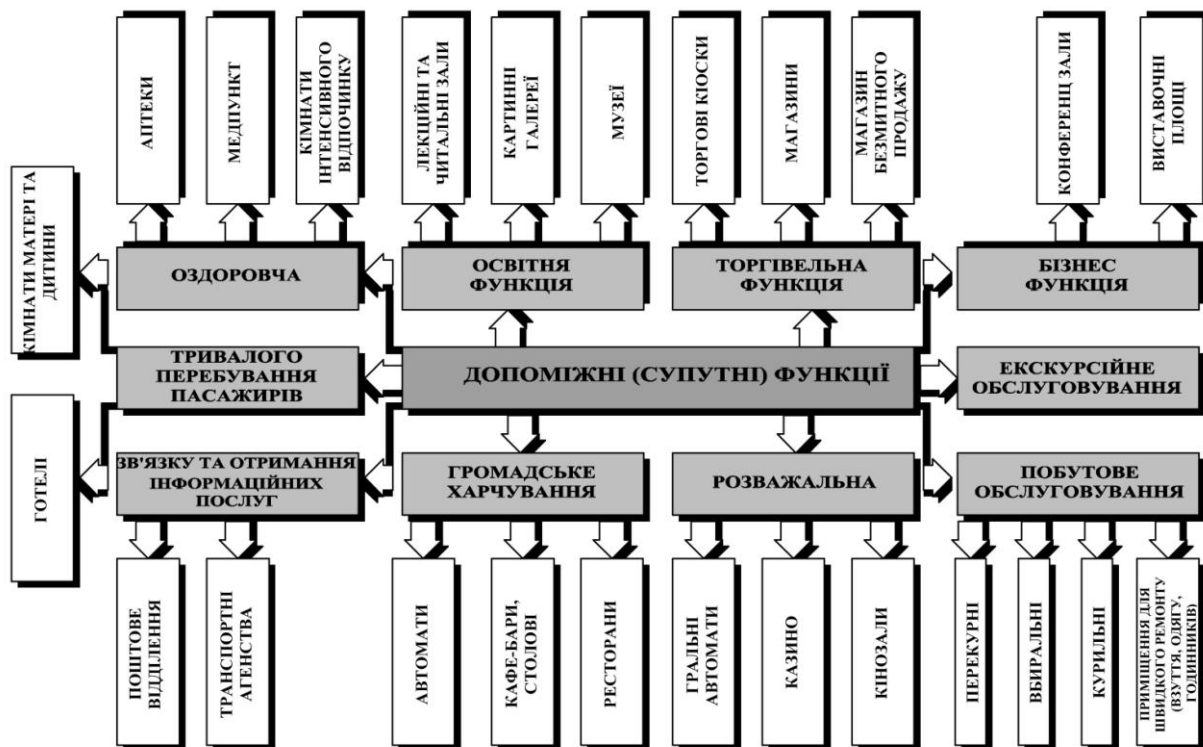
АПТЕКИ

МЕДПУНКТ

КІМНАТИ ІНТЕНСИВНОГО ВІДПОЧИНКУ

ЛЕКЦІЙНІ ТА ЧИТАЛЬНІ ЗАЛИ

КАРТИННІ ГАЛЕРЕЇ

МУЗЕЇ

ТОРГОВІ КІОСКИ

МАГАЗИНИ

МАГАЗИН БЕЗМИТНОГО ПРОДАЖУ

КОНФЕРЕНЦ ЗАЛИ

ВИСТАВОЧНІ ПЛОЩІ

КІМНАТИ МАТЕРІ ТА ДИТИНИ

ОЗДОРОВЧА

ОСВІТНЯ ФУНКЦІЯ

ТОРГІВЕЛЬНА ФУНКЦІЯ

БІЗНЕС ФУНКЦІЯ

ТРИВАЛОГО ПЕРЕБУВАННЯ ПАСАЖИРІВ

ДОПОМІЖНІ (СУПУТНІ) ФУНКЦІЇ

ЕКСКУРСІЙНЕ ОБСЛУГОВУВАННЯ

ГОТЕЛІ

ЗВ'ЯЗКУ ТА ОТРИМАННЯ ІНФОРМАЦІЙНИХ ПОСЛУГ

ГРОМАДСЬКЕ ХАРЧУВАННЯ

РОЗВАЖАЛЬНА

ПОБУТОВЕ ОБСЛУГОВУВАННЯ

ПОШТОВЕ ВІДДІЛЕННЯ

ТРАНСПОРТНІ АГЕНСТВА

АВТОМАТИ

КАФЕ-БАРИ, СТОЛОВІ

РЕСТОРАНИ

ГРАЛЬНІ АВТОМАТИ

КАЗИНО

КІНОЗАЛИ

ПЕРЕКУРНІ

ВБИРАЛЬНІ

КУРИЛЬНІ

ПРИМІЩЕННЯ ДЛЯ ШВИДКОГО РЕМОНТУ (ВЗУТТЯ, ОДЯГУ, ГОДИННИКІВ)